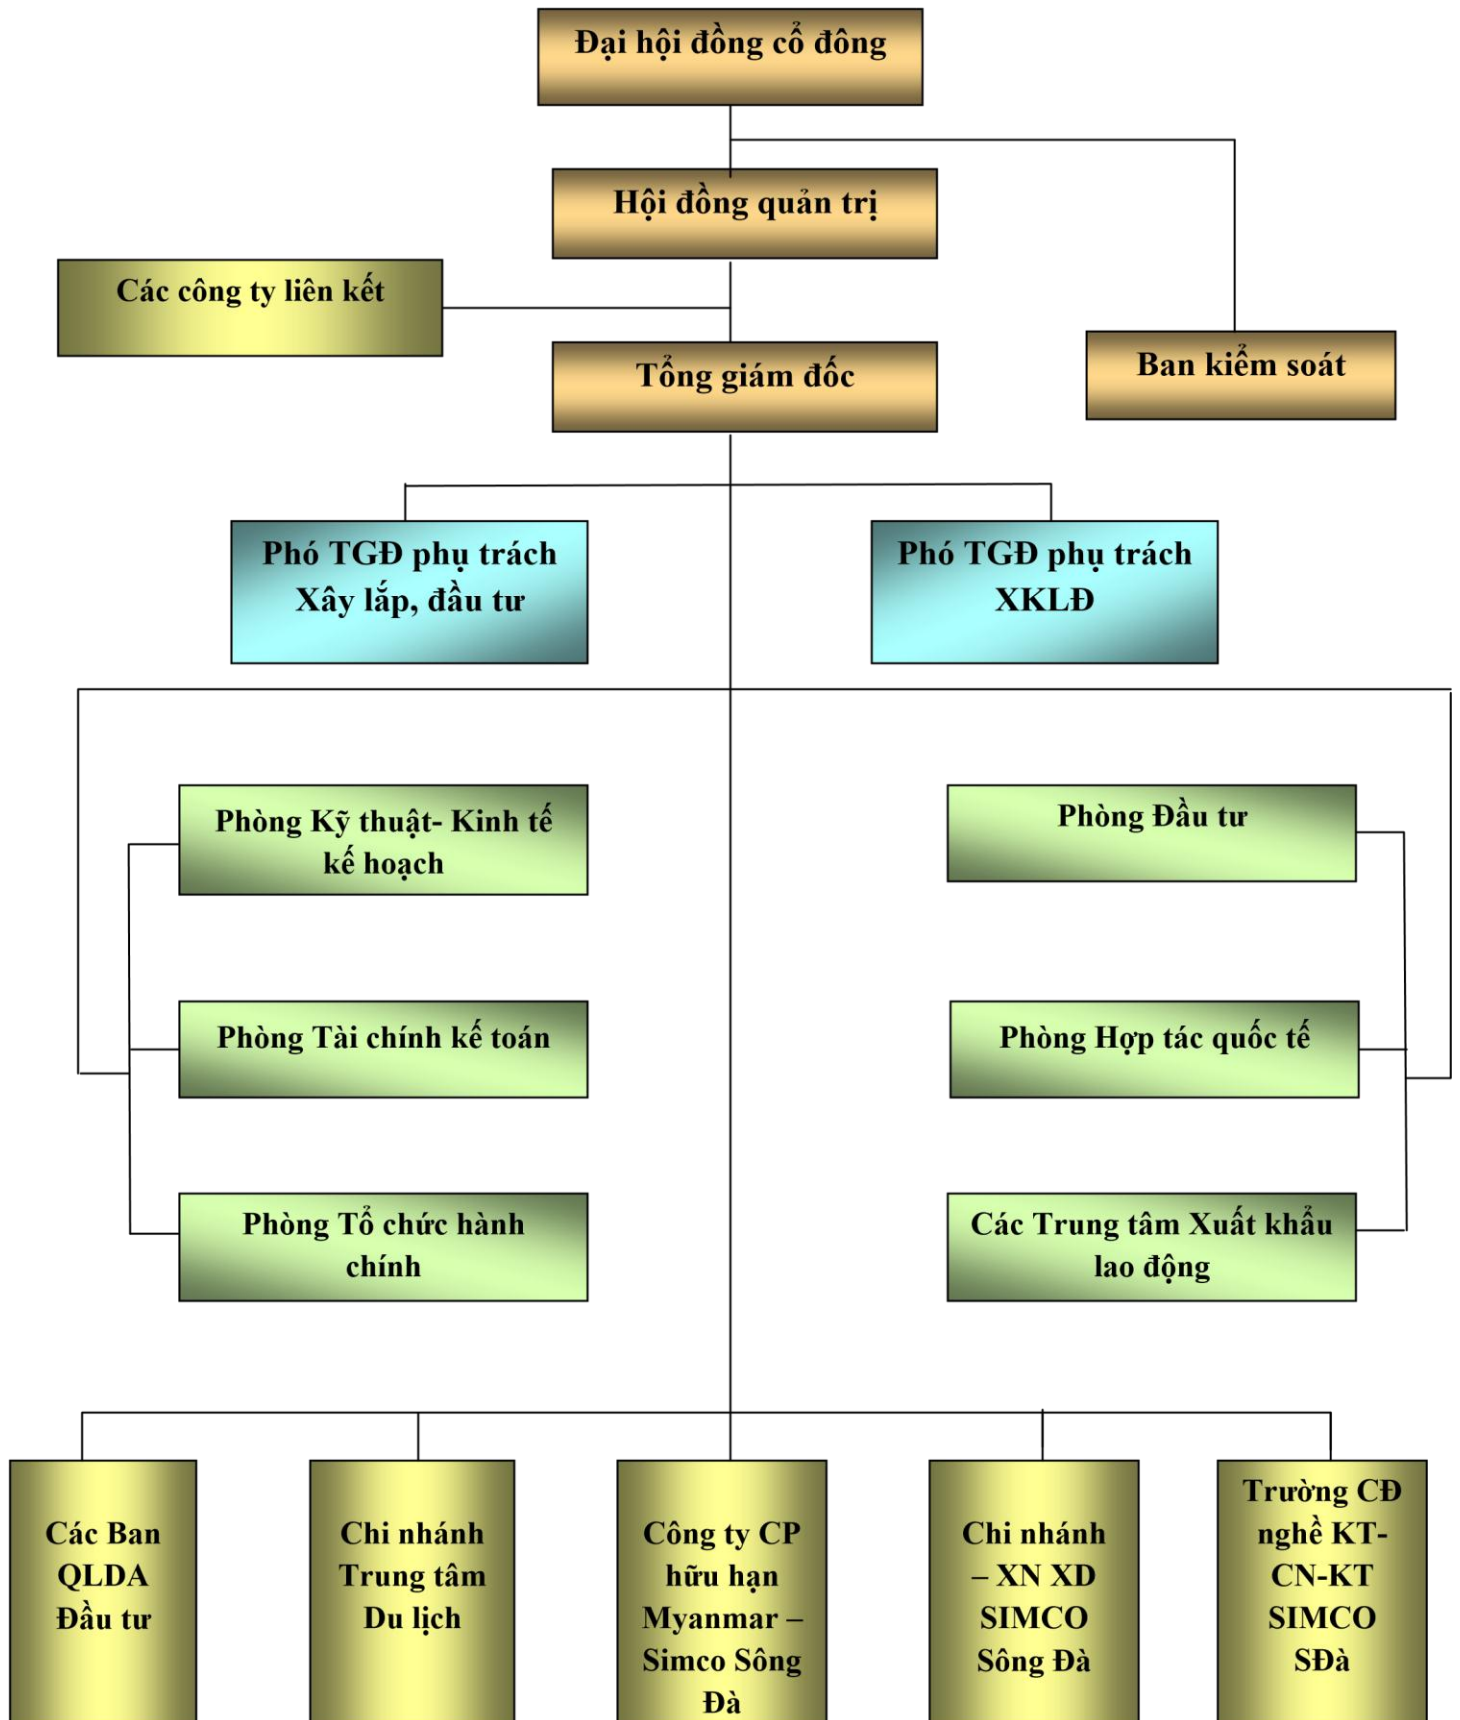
Đại hội đồng cổ đông

Hội đồng quản trị

Các công ty liên kết

Tổng giám đốc

Ban kiểm soát

Phó TGĐ phụ trách Xây lắp, đầu tư

Phó TGĐ phụ trách XKLĐ

Phòng Kỹ thuật- Kinh tế kế hoạch

Phòng Đầu tư

Phòng Tài chính kế toán

Phòng Hợp tác quốc tế

Phòng Tổ chức hành chính

Các Trung tâm Xuất khẩu lao động

Các Ban QLDA Đầu tư

Chi nhánh Trung tâm Du lịch

Công ty CP hữu hạn Myanmar – Simco Sông Đà

Chi nhánh – XN XD SIMCO Sông Đà

Trường CĐ nghề KT-CN-KT SIMCO SĐà